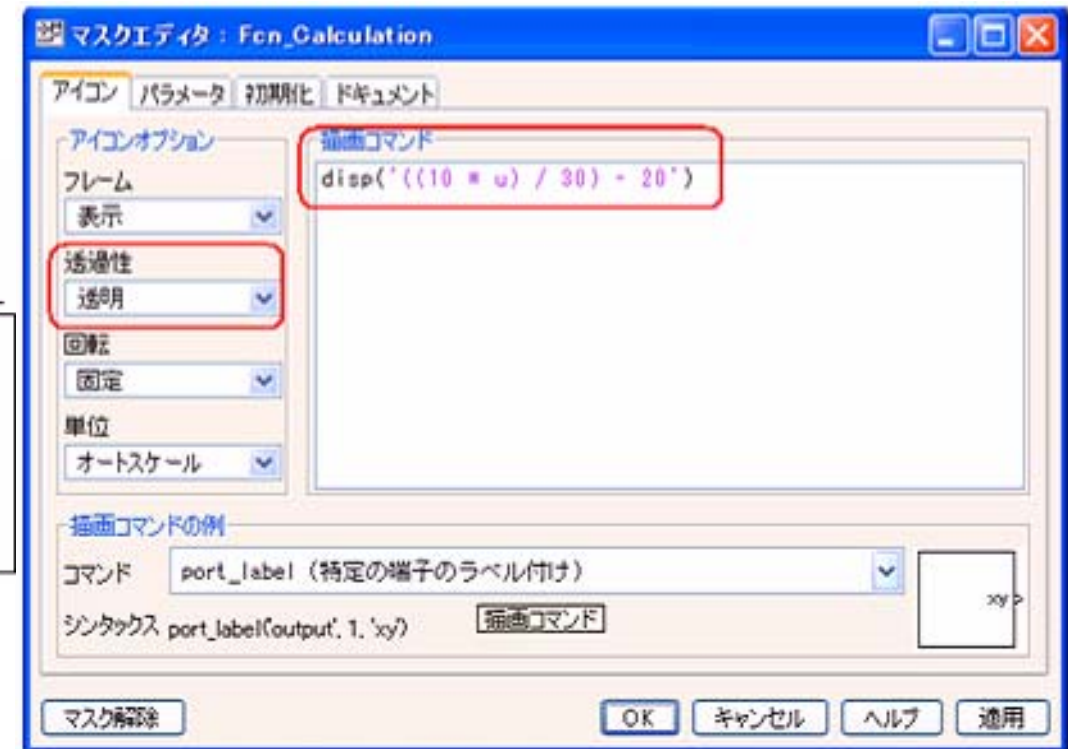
マスクエディタ : Fcn_Calculation

アイコン パラメータ 初期化 ドキュメント

アイコンオプション
フレーム
表示
透過性
透明
回転
固定
単位
オートスケール

描画コマンド
disp('((10 * u) / 30) - 20')

描画コマンドの例
コマンド port_label (特定の端子のラベル付け)
シンタックス port_label('output', 1, 'xy')
描画コマンド
xy

マスク解除 OK キャンセル ヘルプ 適用